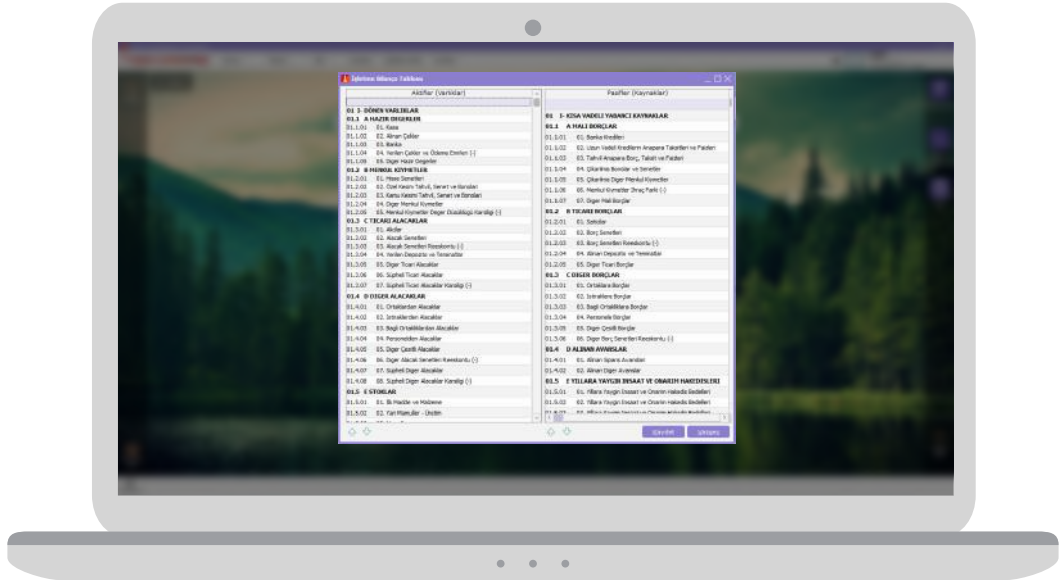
İşletme Bilanço Tablosu

Aktifler (Varlıklar)

01 I- DÖNEN VARLIKLAR
01.1 A HAZIR DEĞERLER
01.1.01 01. Kasa
01.1.02 02. Alınan Çekler
01.1.03 03. Banka
01.1.04 04. Verilen Çekler ve Ödeme Emirleri (-)
01.1.05 05. Diğer Hazır Değerler
01.2 B MENKUL KIYMETLER
01.2.01 01. Hisse Senetleri
01.2.02 02. Özel Kesim Tahvil, Senet ve Bonoları
01.2.03 03. Kamu Kesimi Tahvil, Senet ve Bonoları
01.2.04 04. Diğer Menkul Kıymetler
01.2.05 05. Menkul Kıymetler Değer Düşüklüğü Karşılığı (-)
01.3 C TİCARİ ALACAKLAR
01.3.01 01. Alıcılar
01.3.02 02. Alacak Senetleri
01.3.03 03. Alacak Senetleri Reeskontu (-)
01.3.04 04. Verilen Depozito ve Teminatlar
01.3.05 05. Diğer Ticari Alacaklar
01.3.06 06. Şüpheli Ticari Alacaklar
01.3.07 07. Şüpheli Ticari Alacaklar Karşılığı (-)
01.4 D DİĞER ALACAKLAR
01.4.01 01. Ortaklardan Alacaklar
01.4.02 02. İştiraklerden Alacaklar
01.4.03 03. Bağlı Ortaklıklardan Alacaklar
01.4.04 04. Personelden Alacaklar
01.4.05 05. Diğer Çeşitli Alacaklar
01.4.06 06. Diğer Alacak Senetleri Reeskontu (-)
01.4.07 07. Şüpheli Diğer Alacaklar
01.4.08 08. Şüpheli Diğer Alacaklar Karşılığı (-)
01.5 E STOKLAR
01.5.01 01. İlk Madde ve Malzeme
01.5.02 02. Yarı Mamuller - Üretim

Pasifler (Kaynaklar)

03 I- KISA VADELİ YABANCI KAYNAKLAR
03.1 A MALİ BORÇLAR
03.1.01 01. Banka Kredileri
03.1.02 02. Uzun Vadeli Kredilerin Anapara Taksitleri ve Faizleri
03.1.03 03. Tahvil Anapara Borç, Taksit ve Faizleri
03.1.04 04. Çıkarılmış Bonolar ve Senetler
03.1.05 05. Çıkarılmış Diğer Menkul Kıymetler
03.1.06 06. Menkul Kıymetler İhraç Farkı (-)
03.1.07 07. Diğer Mali Borçlar
03.2 B TİCARİ BORÇLAR
03.2.01 01. Satıcılar
03.2.02 02. Borç Senetleri
03.2.03 03. Borç Senetleri Reeskontu (-)
03.2.04 04. Alınan Depozito ve Teminatlar
03.2.05 05. Diğer Ticari Borçlar
03.3 C DİĞER BORÇLAR
03.3.01 01. Ortaklara Borçlar
03.3.02 02. İştiraklere Borçlar
03.3.03 03. Bağlı Ortaklıklara Borçlar
03.3.04 04. Personele Borçlar
03.3.05 05. Diğer Çeşitli Borçlar
03.3.06 06. Diğer Borç Senetleri Reeskontu (-)
03.4 D ALINAN AVANSLAR
03.4.01 01. Alınan Sipariş Avansları
03.4.02 02. Alınan Diğer Avanslar
03.5 E YILLARA YAYGIN İNŞAAT VE ONARIM HAKEDİŞLERİ
03.5.01 01. Yıllara Yaygın İnşaat ve Onarım Hakediş Bedelleri
03.5.02 02. Yıllara Yaygın İnşaat ve Onarım Hakediş Bedelleri

İleri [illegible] İptal